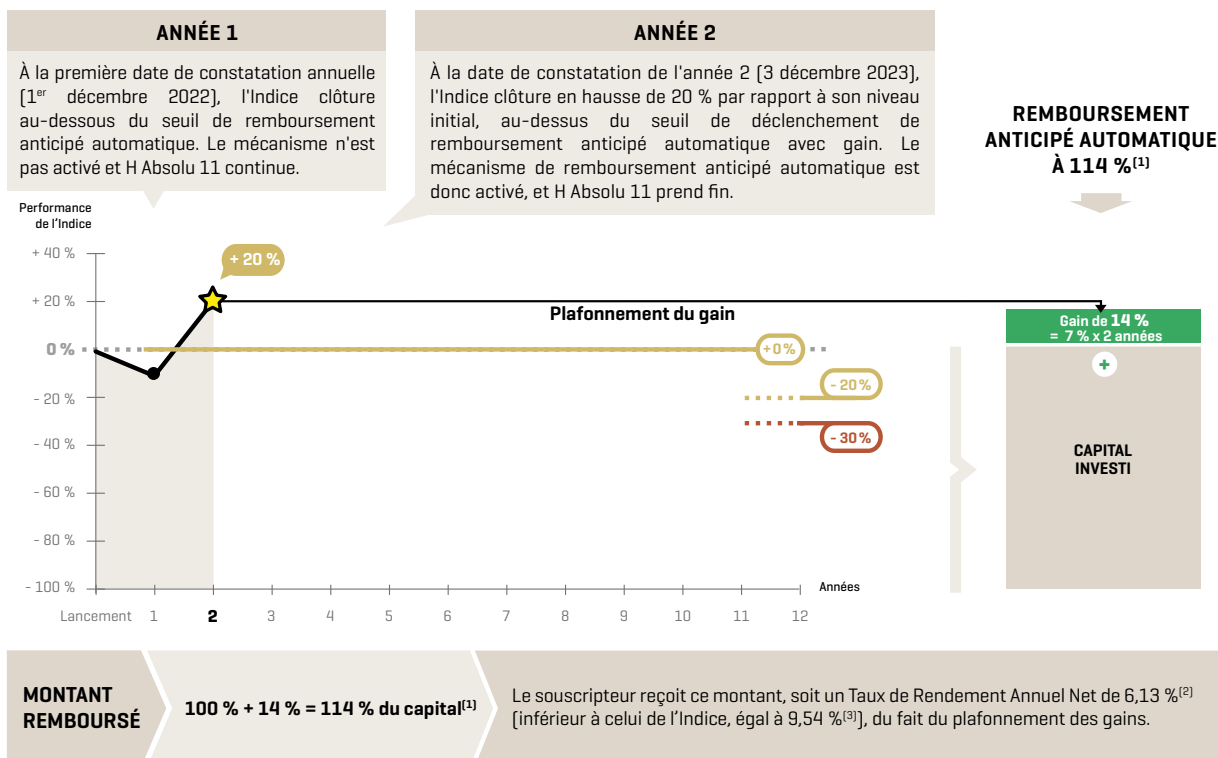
ANNÉE 1

À la première date de constatation annuelle (1$^{er}$ décembre 2022), l'Indice clôture au-dessous du seuil de remboursement anticipé automatique. Le mécanisme n'est pas activé et H Absolu 11 continue.

ANNÉE 2

À la date de constatation de l'année 2 (3 décembre 2023), l'Indice clôture en hausse de 20 % par rapport à son niveau initial, au-dessus du seuil de déclenchement de remboursement anticipé automatique avec gain. Le mécanisme de remboursement anticipé automatique est donc activé, et H Absolu 11 prend fin.

REMBOURSEMENT ANTICIPÉ AUTOMATIQUE À 114 %$^{(1)}$

Performance de l'Indice

+ 40 %
+ 20 %
0 %
- 20 %
- 40 %
- 60 %
- 80 %
- 100 %

+ 20 %

Plafonnement du gain

+0 %
- 20 %
- 30 %

Années

Lancement 1 2 3 4 5 6 7 8 9 10 11 12

Gain de 14 % = 7 % x 2 années

+

CAPITAL INVESTI

MONTANT REMBOURSÉ

100 % + 14 % = 114 % du capital$^{(1)}$

Le souscripteur reçoit ce montant, soit un Taux de Rendement Annuel Net de 6,13 %$^{(2)}$ (inférieur à celui de l'Indice, égal à 9,54 %$^{(3)}$), du fait du plafonnement des gains.